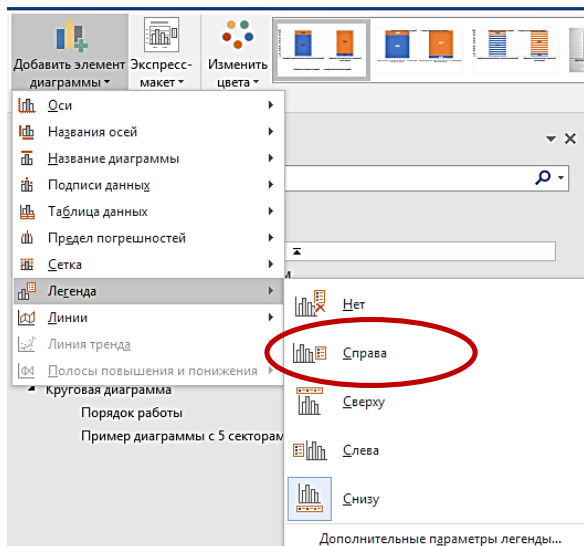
Добавить элемент диаграммы
Экспресс-макет
Изменить цвета

Оси
Названия осей
Название диаграммы
Подписи данных
Таблица данных
Предел погрешностей
Сетка
Легенда
Линии
Линия тренда
Полосы повышения и понижения

Нет
Справа
Сверху
Слева
Снизу
Дополнительные параметры легенды...

Круговая диаграмма
Порядок работы
Пример диаграммы с 5 секторам